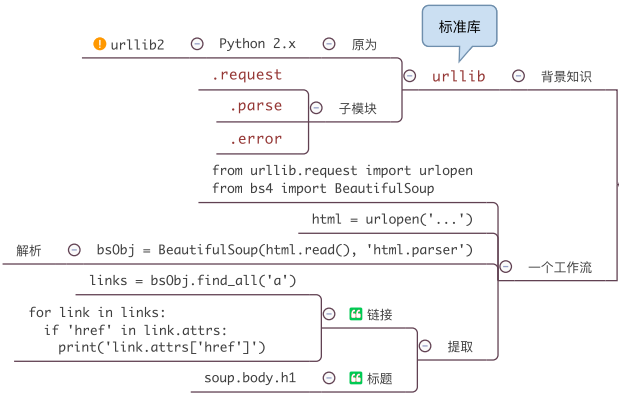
标准库

urllib2 Python 2.x 原为

.request

.parse 子模块

.error

urllib 背景知识

from urllib.request import urlopen
from bs4 import BeautifulSoup

html = urlopen('...')

解析 bsObj = BeautifulSoup(html.read(), 'html.parser')

一个工作流

links = bsObj.find_all('a')

for link in links:
  if 'href' in link.attrs:
    print('link.attrs['href']')

链接

提取

soup.body.h1

标题